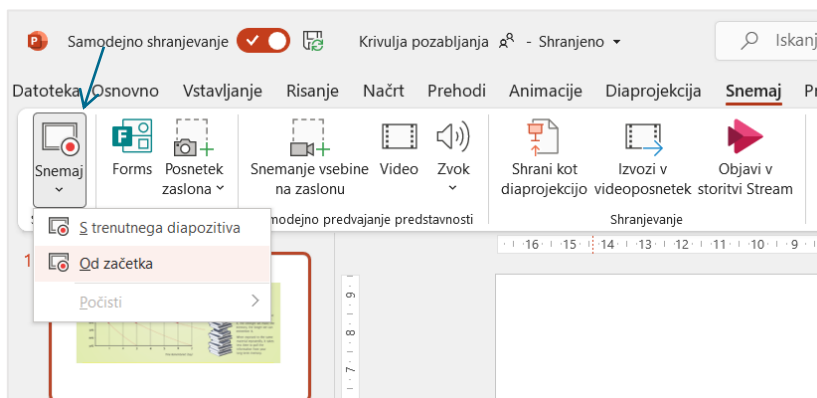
Samodejno shranjevanje
Krivulja pozabljanja - Shranjeno
Iskanj

Datoteka Osnovno Vstavljanje Risanje Načrt Prehodi Animacije Diaprojekcija Snemaj Pr

Snemaj
Forms
Posnetek zaslona
Snemanje vsebine na zaslonu
Video
Zvok
Shrani kot diaprojekcijo
Izvozi v videoposnetek
Objavi v storitvi Stream

modejno predvajanje predstavnosti
Shranjevanje

S trenutnega diapozitiva
Od začetka
Počisti

1

16 15 14 13 12 11 10 9 8 7 6 5 4 3 2

9
8
7